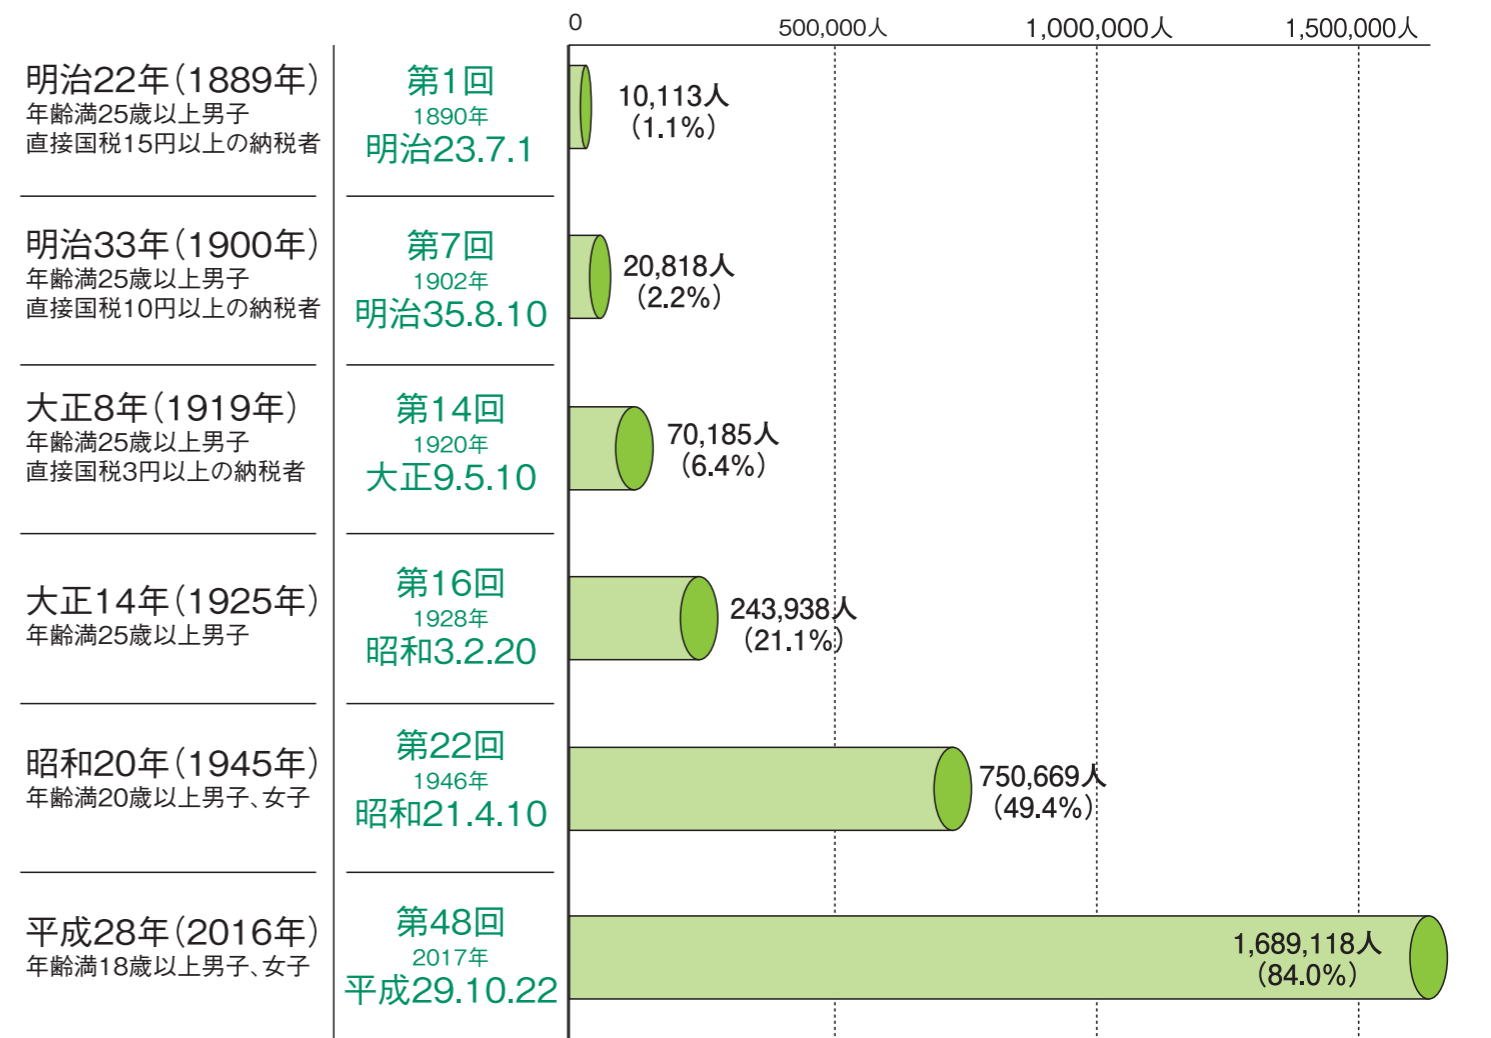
0　500,000人　1,000,000人　1,500,000人

明治22年（1889年）
年齢満25歳以上男子
直接国税15円以上の納税者

第1回
1890年
明治23.7.1

10,113人
（1.1%）

明治33年（1900年）
年齢満25歳以上男子
直接国税10円以上の納税者

第7回
1902年
明治35.8.10

20,818人
（2.2%）

大正8年（1919年）
年齢満25歳以上男子
直接国税3円以上の納税者

第14回
1920年
大正9.5.10

70,185人
（6.4%）

大正14年（1925年）
年齢満25歳以上男子

第16回
1928年
昭和3.2.20

243,938人
（21.1%）

昭和20年（1945年）
年齢満20歳以上男子、女子

第22回
1946年
昭和21.4.10

750,669人
（49.4%）

平成28年（2016年）
年齢満18歳以上男子、女子

第48回
2017年
平成29.10.22

1,689,118人
（84.0%）